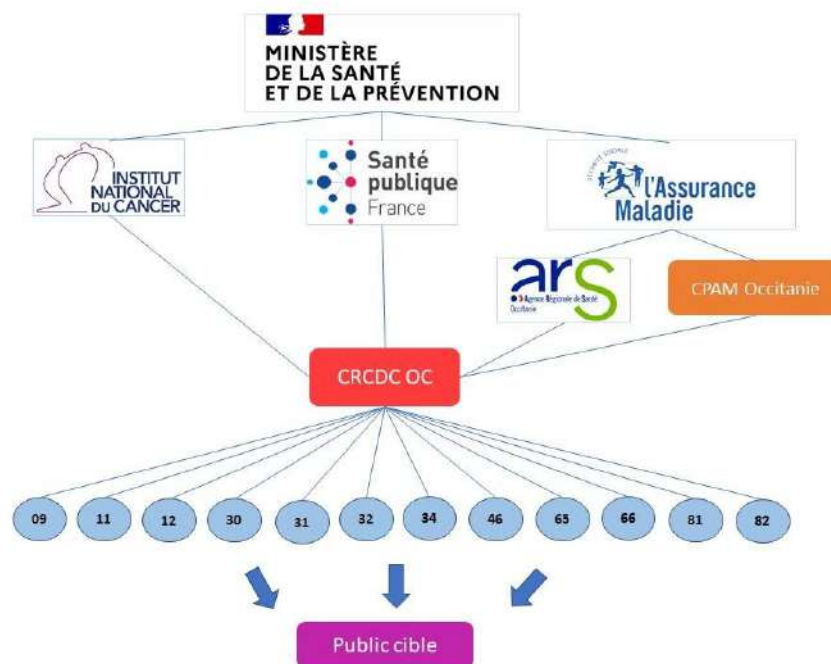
MINISTÈRE
DE LA SANTÉ
ET DE LA PRÉVENTION

INSTITUT NATIONAL DU CANCER

Santé publique France

SÉCURITÉ SOCIALE l'Assurance Maladie

ars Agence Régionale de Santé Occitanie

CPAM Occitanie

CRCDC OC

09
11
12
30
31
32
34
46
65
66
81
82

Public cible